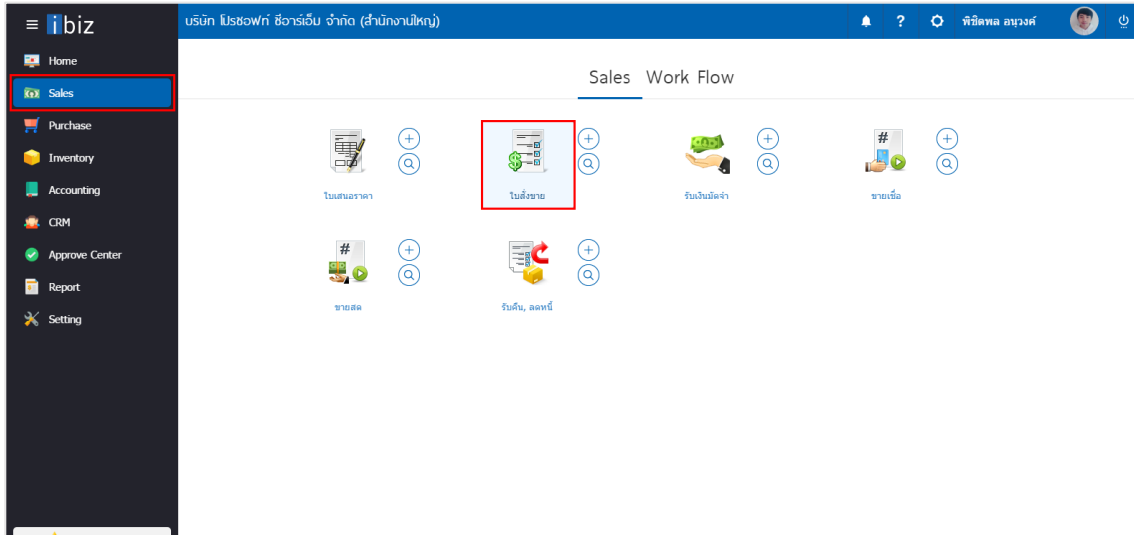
≡ ibiz

บริษัท โปรซอฟท์ ซีอาร์เอ็ม จำกัด (สำนักงานใหญ่)

? พิชิตพล อนุวงศ์

Home
Sales
Purchase
Inventory
Accounting
CRM
Approve Center
Report
Setting

Sales Work Flow

ใบเสนอราคา

ใบสั่งขาย

รับเงินมัดจำ

ขายเชื่อ

ขายสด

รับคืน, ลดหนี้